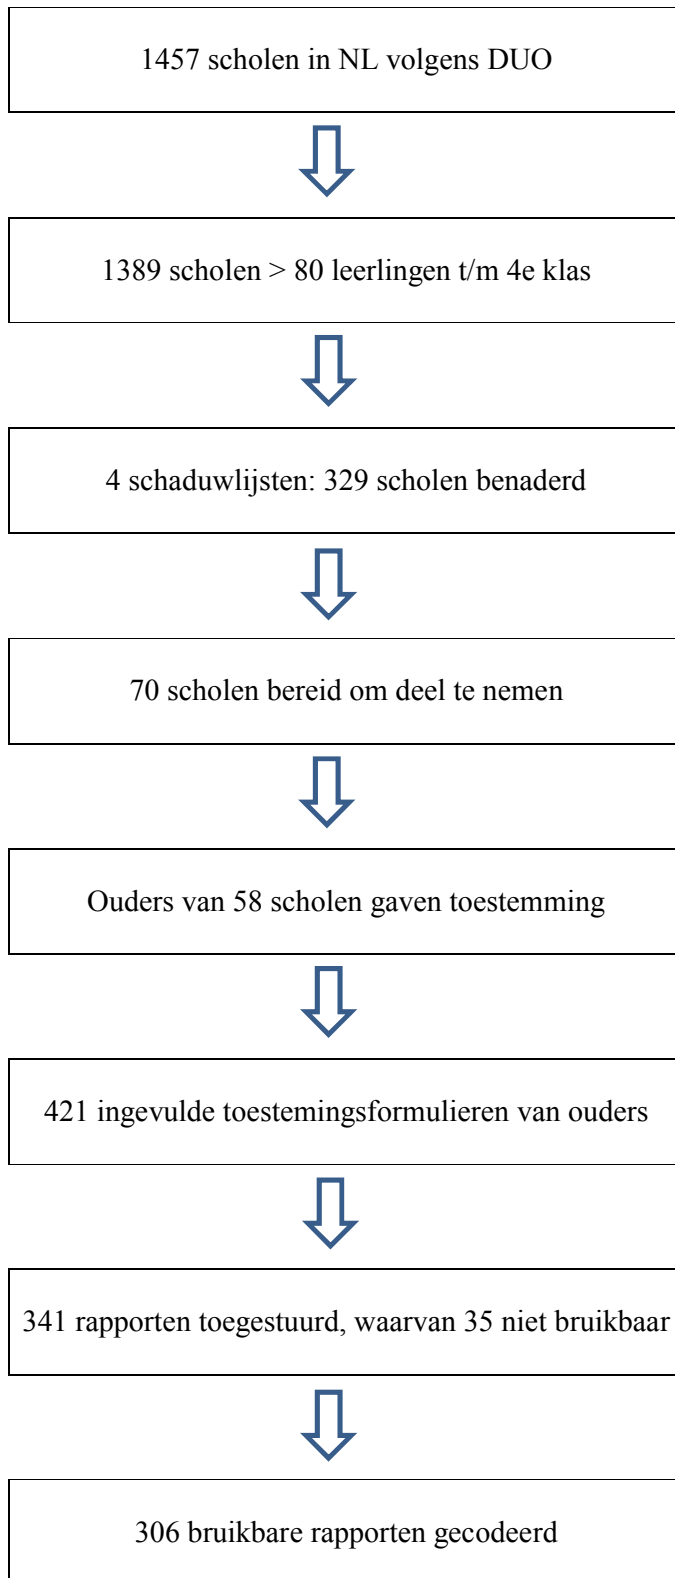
1457 scholen in NL volgens DUO

1389 scholen > 80 leerlingen t/m 4e klas

4 schaduwlijsten: 329 scholen benaderd

70 scholen bereid om deel te nemen

Ouders van 58 scholen gaven toestemming

421 ingevulde toestemingsformulieren van ouders

341 rapporten toegestuurd, waarvan 35 niet bruikbaar

306 bruikbare rapporten gecodeerd